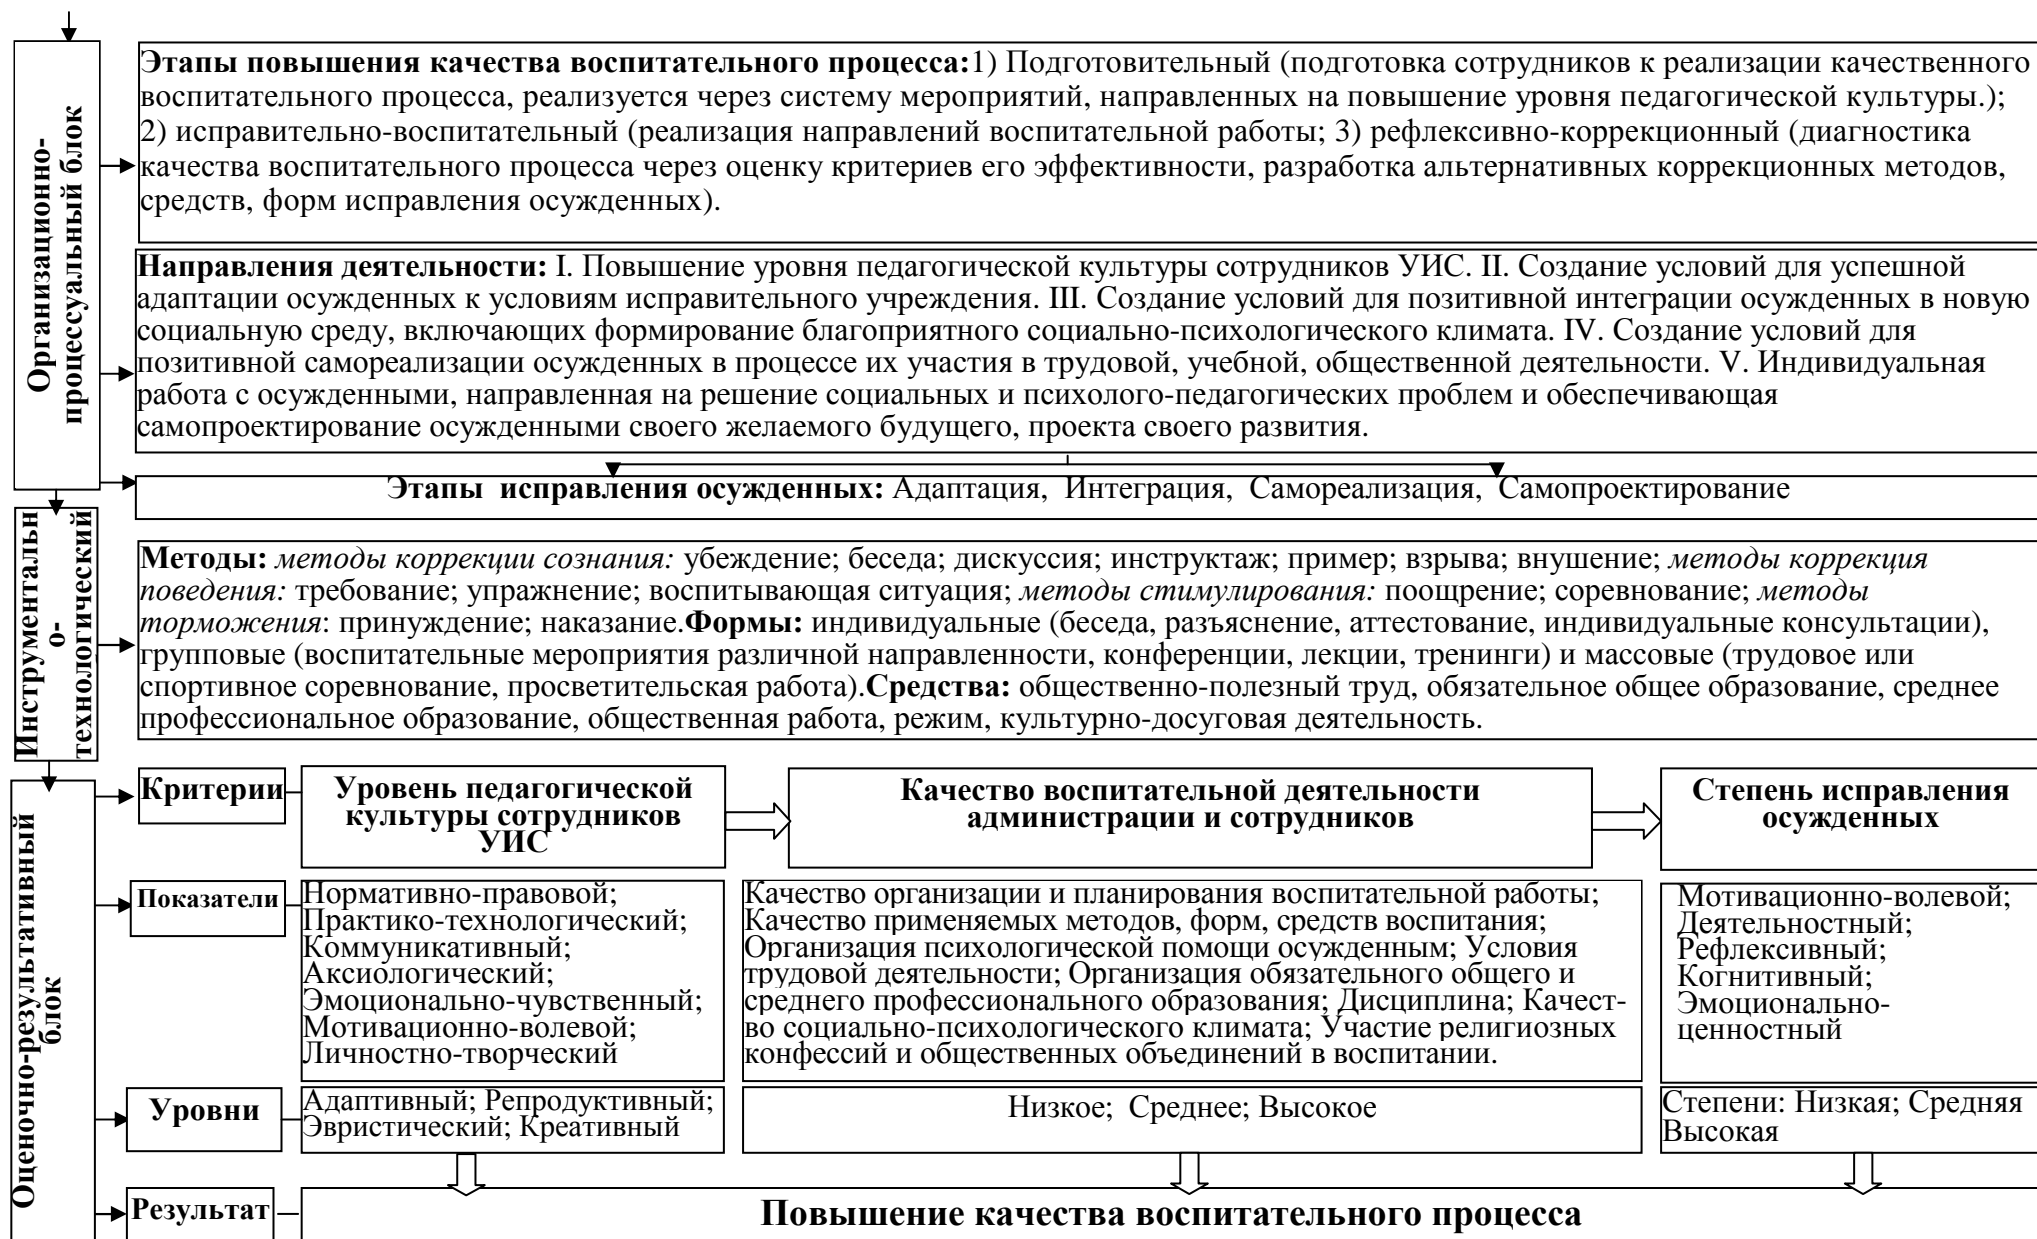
Организационно-процессуальный блок

Этапы повышения качества воспитательного процесса: 1) Подготовительный (подготовка сотрудников к реализации качественного воспитательного процесса, реализуется через систему мероприятий, направленных на повышение уровня педагогической культуры.); 2) исправительно-воспитательный (реализация направлений воспитательной работы; 3) рефлексивно-коррекционный (диагностика качества воспитательного процесса через оценку критериев его эффективности, разработка альтернативных коррекционных методов, средств, форм исправления осужденных).

Направления деятельности: I. Повышение уровня педагогической культуры сотрудников УИС. II. Создание условий для успешной адаптации осужденных к условиям исправительного учреждения. III. Создание условий для позитивной интеграции осужденных в новую социальную среду, включающих формирование благоприятного социально-психологического климата. IV. Создание условий для позитивной самореализации осужденных в процессе их участия в трудовой, учебной, общественной деятельности. V. Индивидуальная работа с осужденными, направленная на решение социальных и психолого-педагогических проблем и обеспечивающая самопроектирование осужденными своего желаемого будущего, проекта своего развития.

Этапы исправления осужденных: Адаптация, Интеграция, Самореализация, Самопроектирование

Инструментально-технологический

Методы: методы коррекции сознания: убеждение; беседа; дискуссия; инструктаж; пример; взрыва; внушение; методы коррекция поведения: требование; упражнение; воспитывающая ситуация; методы стимулирования: поощрение; соревнование; методы торможения: принуждение; наказание. Формы: индивидуальные (беседа, разъяснение, аттестование, индивидуальные консультации), групповые (воспитательные мероприятия различной направленности, конференции, лекции, тренинги) и массовые (трудовое или спортивное соревнование, просветительская работа). Средства: общественно-полезный труд, обязательное общее образование, среднее профессиональное образование, общественная работа, режим, культурно-досуговая деятельность.

Оценочно-результативный блок

Критерии | Уровень педагогической культуры сотрудников УИС | Качество воспитательной деятельности администрации и сотрудников | Степень исправления осужденных

Показатели | Нормативно-правовой; Практико-технологический; Коммуникативный; Аксиологический; Эмоционально-чувственный; Мотивационно-волевой; Личностно-творческий | Качество организации и планирования воспитательной работы; Качество применяемых методов, форм, средств воспитания; Организация психологической помощи осужденным; Условия трудовой деятельности; Организация обязательного общего и среднего профессионального образования; Дисциплина; Качество социально-психологического климата; Участие религиозных конфессий и общественных объединений в воспитании. | Мотивационно-волевой; Деятельностный; Рефлексивный; Когнитивный; Эмоционально-ценностный

Уровни | Адаптивный; Репродуктивный; Эвристический; Креативный | Низкое; Среднее; Высокое | Степени: Низкая; Средняя Высокая

Результат | Повышение качества воспитательного процесса